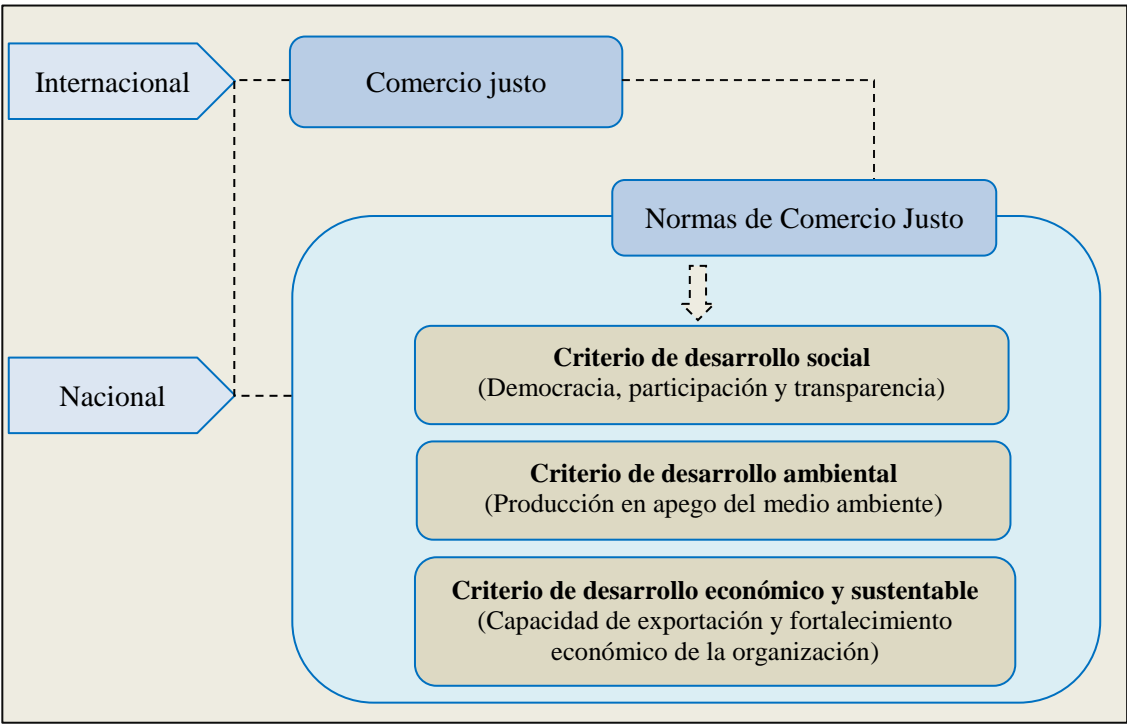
Internacional

Comercio justo

Normas de Comercio Justo

Nacional

**Criterio de desarrollo social**
(Democracia, participación y transparencia)

**Criterio de desarrollo ambiental**
(Producción en apego del medio ambiente)

**Criterio de desarrollo económico y sustentable**
(Capacidad de exportación y fortalecimiento económico de la organización)